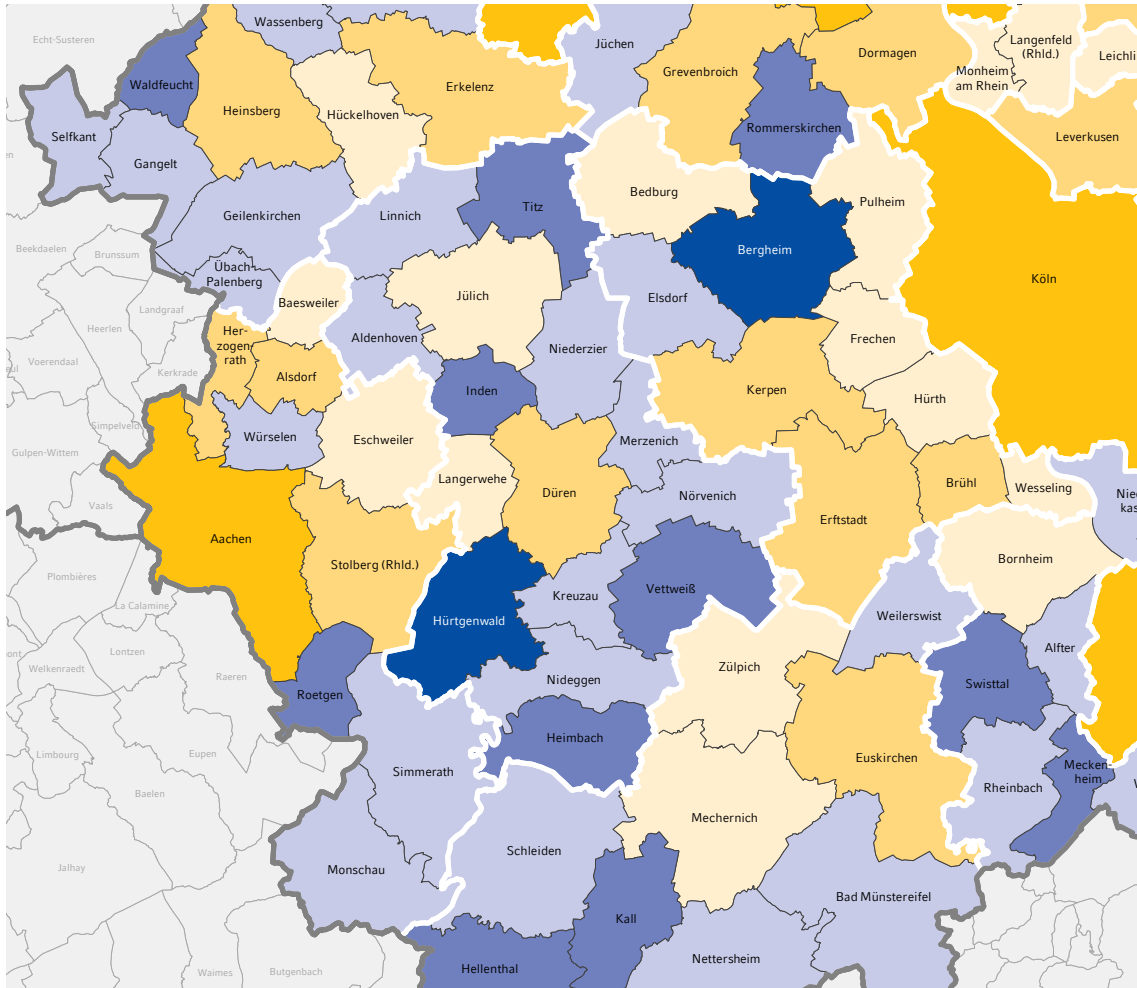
Echt-Susteren
Wassenberg
Jüchen
Dormagen
Langenfeld (Rhld.)
Leichli
Waldfeucht
Heinsberg
Hückelhoven
Erkelenz
Grevenbroich
Monheim am Rhein
Selfkant
Gangelt
Rommerskirchen
Leverkusen
Geilenkirchen
Linnich
Titz
Bedburg
Pulheim
Beekdaelen
Brunssum
Bergheim
Übach-Palenberg
Landgraaf
Baesweiler
Jülich
Elsdorf
Köln
Heerlen
Herzogenrath
Aldenhoven
Niederzier
Frechen
Voerendaal
Kerkrade
Alsdorf
Inden
Kerpen
Simpelveld
Würselen
Eschweiler
Merzenich
Hürth
Gulpen-Wittem
Langerwehe
Düren
Nörvenich
Brühl
Wesseling
Vaals
Nied kas
Aachen
Erftstadt
Plombières
Stolberg (Rhld.)
Bornheim
Kreuzau
Vettweiß
La Calamine
Hürtgenwald
Weilerswist
Lontzen
Alfter
Welkenraedt
Raeren
Zülpich
Nideggen
Swisttal
Roetgen
Heimbach
Limbourg
Eupen
Simmerath
Euskirchen
Meckenheim
Rheinbach
Baelen
Mechernich
Schleiden
Jalhay
Monschau
Bad Münstereifel
Kall
Waimes
Butgenbach
Hellenthal
Nettersheim